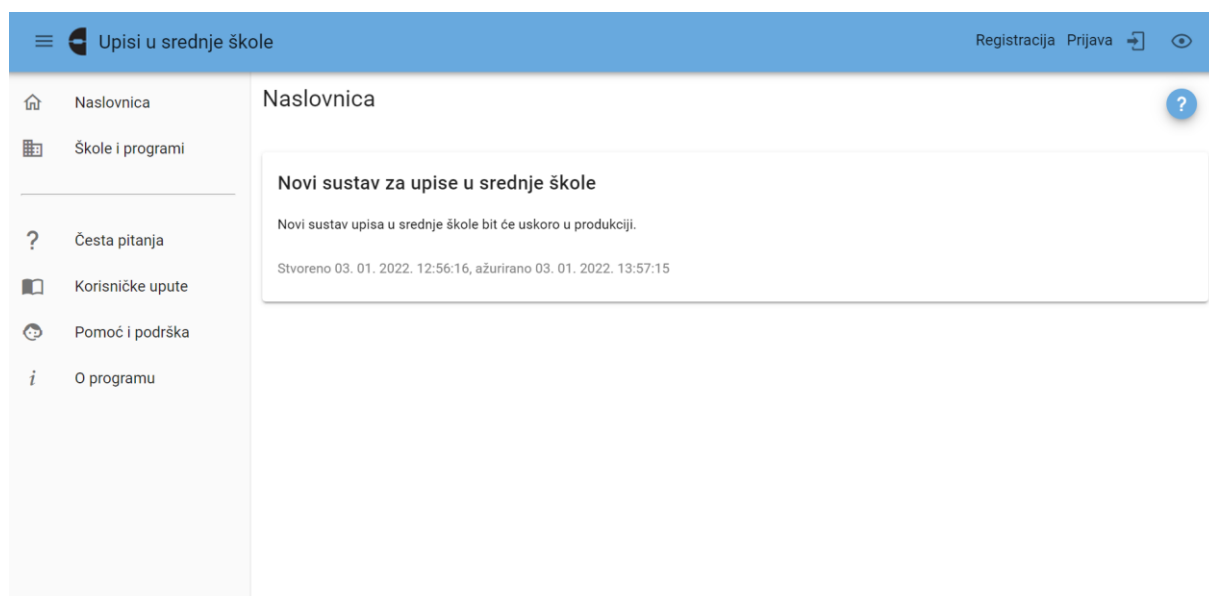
Upisi u srednje škole

Registracija Prijava

Naslovnica

Škole i programi

?

Česta pitanja

Korisničke upute

Pomoć i podrška

i

O programu

Naslovnica

?

Novi sustav za upise u srednje škole

Novi sustav upisa u srednje škole bit će uskoro u produkciji.

Stvoreno 03. 01. 2022. 12:56:16, ažurirano 03. 01. 2022. 13:57:15